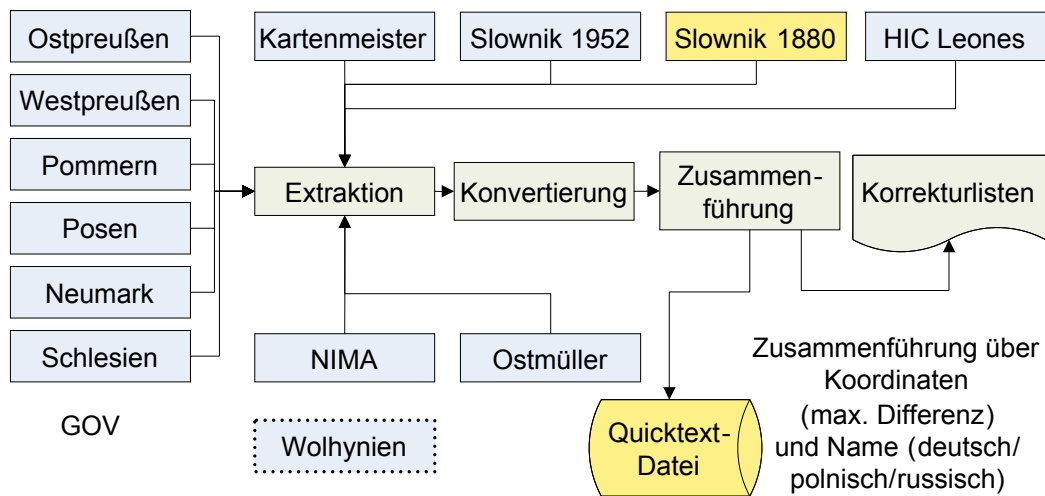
Ostpreußen

Westpreußen

Pommern

Posen

Neumark

Schlesien

GOV

Kartenmeister

Slownik 1952

Slownik 1880

HIC Leones

Extraktion

Konvertierung

Zusammenführung

Korrekturlisten

NIMA

Ostmüller

Wolhynien

Quicktext-Datei

Zusammenführung über Koordinaten (max. Differenz) und Name (deutsch/ polnisch/russisch)